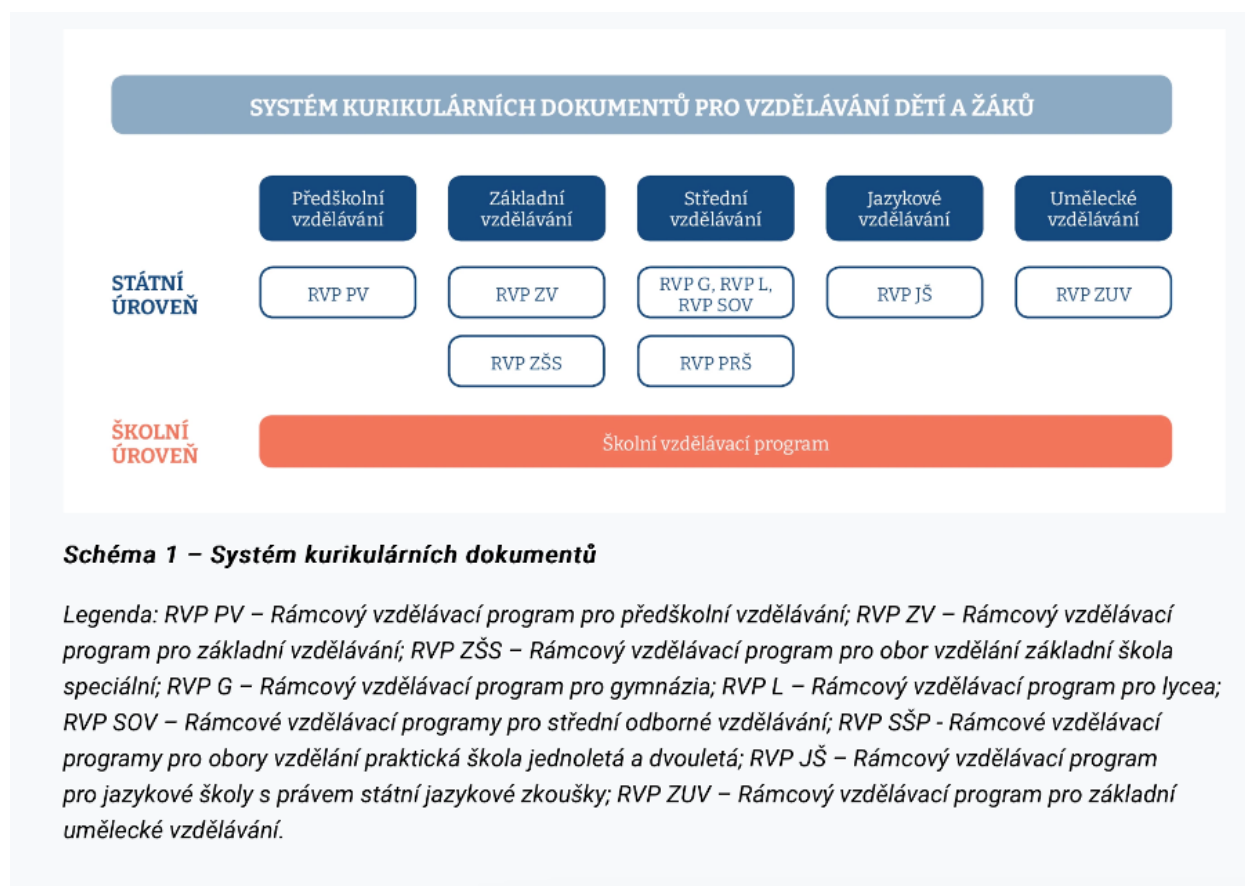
SYSTÉM KURIKULÁRNÍCH DOKUMENTŮ PRO VZDĚLÁVÁNÍ DĚTÍ A ŽÁKŮ

Předškolní vzdělávání

Základní vzdělávání

Střední vzdělávání

Jazykové vzdělávání

Umělecké vzdělávání

STÁTNÍ ÚROVEŇ

RVP PV

RVP ZV

RVP G, RVP L, RVP SOV

RVP JŠ

RVP ZUV

RVP ZŠS

RVP PRŠ

ŠKOLNÍ ÚROVEŇ

Školní vzdělávací program

*Schéma 1 – Systém kurikulárních dokumentů*

*Legenda: RVP PV – Rámcový vzdělávací program pro předškolní vzdělávání; RVP ZV – Rámcový vzdělávací program pro základní vzdělávání; RVP ZŠS – Rámcový vzdělávací program pro obor vzdělání základní škola speciální; RVP G – Rámcový vzdělávací program pro gymnázia; RVP L – Rámcový vzdělávací program pro lycea; RVP SOV – Rámcové vzdělávací programy pro střední odborné vzdělávání; RVP SŠP - Rámcové vzdělávací programy pro obory vzdělání praktická škola jednoletá a dvouletá; RVP JŠ – Rámcový vzdělávací program pro jazykové školy s právem státní jazykové zkoušky; RVP ZUV – Rámcový vzdělávací program pro základní umělecké vzdělávání.*